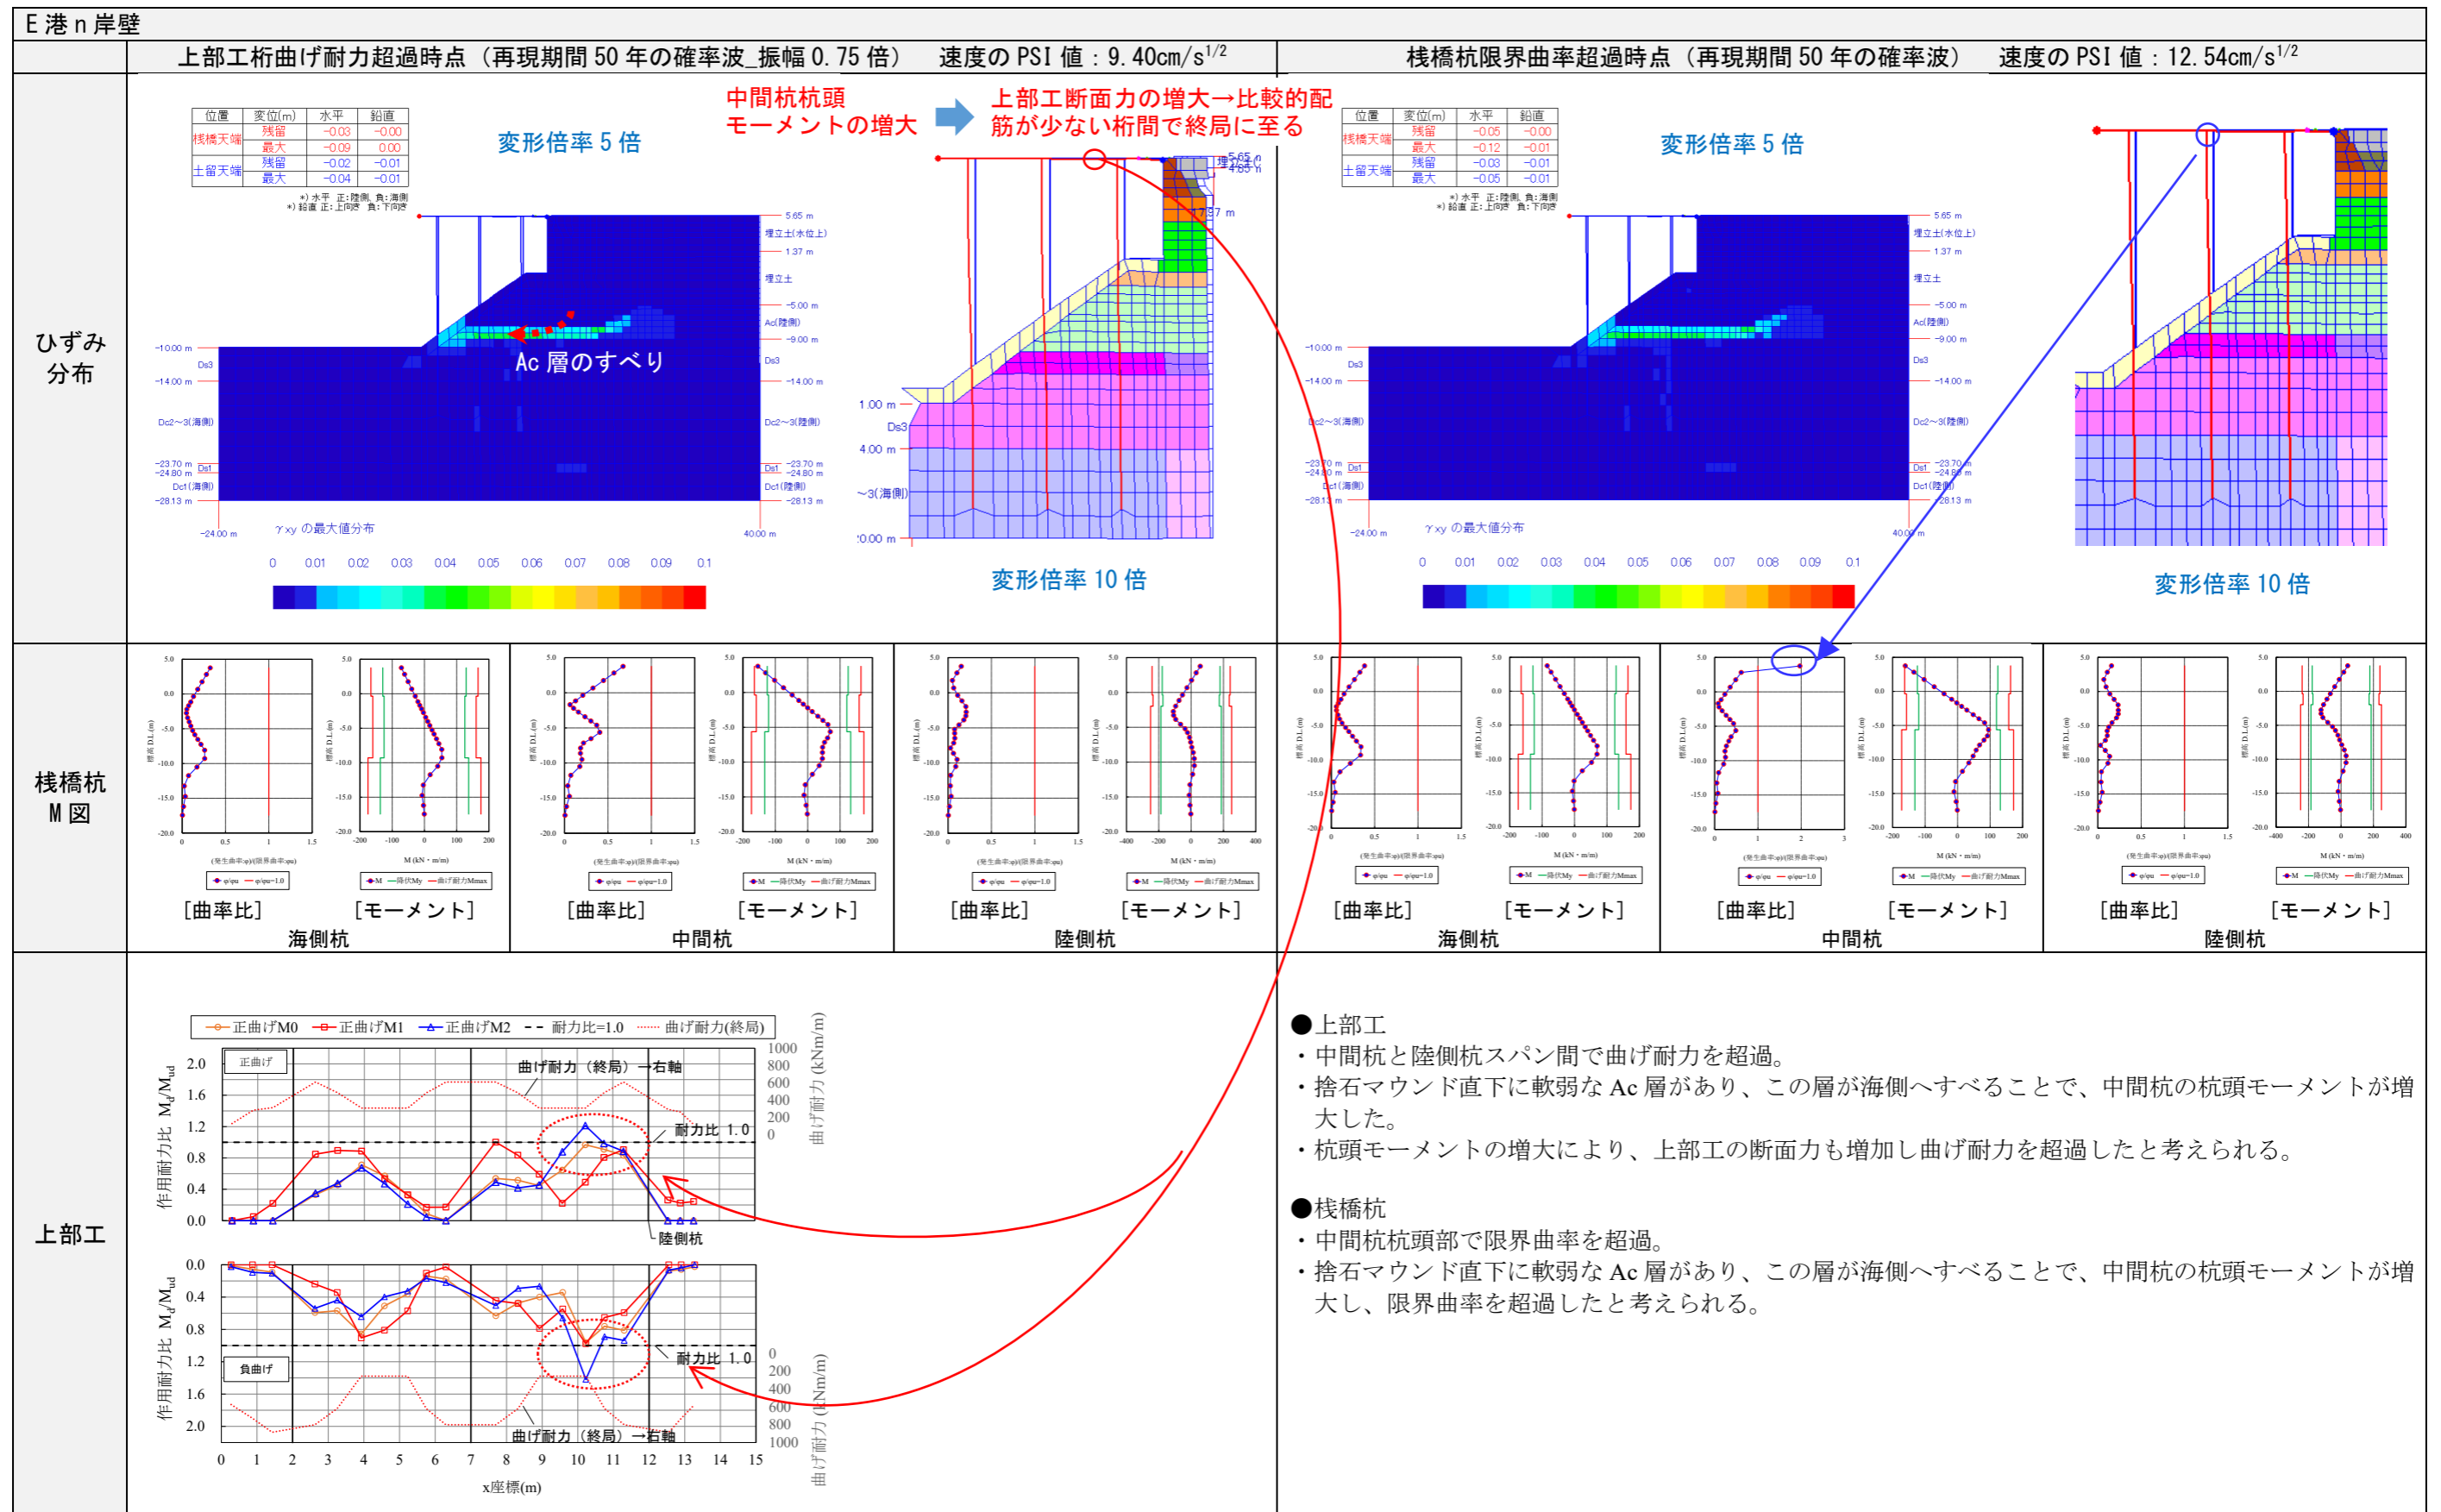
E港n岸壁

上部工桁曲げ耐力超過時点（再現期間50年の確率波_振幅0.75倍） 速度のPSI値：9.40cm/s$^{1/2}$

桟橋杭限界曲率超過時点（再現期間50年の確率波） 速度のPSI値：12.54cm/s$^{1/2}$

ひずみ分布

| 位置 | 変位(m) | 水平 | 鉛直 |
|---|---|---|---|
| 桟橋天端 | 残留 | -0.03 | -0.00 |
| | 最大 | -0.09 | 0.00 |
| 土留天端 | 残留 | -0.02 | -0.01 |
| | 最大 | -0.04 | -0.01 |

*) 水平 正:陸側, 負:海側
*) 鉛直 正:上向き 負:下向き

変形倍率5倍

中間杭杭頭モーメントの増大

上部工断面力の増大→比較的配筋が少ない桁間で終局に至る

Ac層のすべり

5.65 m
埋立土(水位上)
1.37 m
埋立土
-5.00 m
Ac(陸側)
-9.00 m
Ds3
-14.00 m
Dc2~3(陸側)
Ds1
-23.70 m
-24.80 m
Dc1(陸側)
-28.13 m
-10.00 m
Ds3
-14.00 m
Dc2~3(海側)
-23.70 m
-24.80 m
Ds1
Dc1(海側)
-28.13 m
-24.00 m
40.00 m

γxy の最大値分布

0 0.01 0.02 0.03 0.04 0.05 0.06 0.07 0.08 0.09 0.1

1.00 m
Ds3
4.00 m
~3(海側)
20.00 m

変形倍率10倍

| 位置 | 変位(m) | 水平 | 鉛直 |
|---|---|---|---|
| 桟橋天端 | 残留 | -0.05 | -0.00 |
| | 最大 | -0.12 | -0.01 |
| 土留天端 | 残留 | -0.03 | -0.01 |
| | 最大 | -0.05 | -0.01 |

*) 水平 正:陸側, 負:海側
*) 鉛直 正:上向き 負:下向き

変形倍率5倍

変形倍率10倍

桟橋杭M図

[曲率比] [モーメント]
海側杭
[曲率比] [モーメント]
中間杭
[曲率比] [モーメント]
陸側杭
[曲率比] [モーメント]
海側杭
[曲率比] [モーメント]
中間杭
[曲率比] [モーメント]
陸側杭

上部工

正曲げM0 正曲げM1 正曲げM2 耐力比=1.0 曲げ耐力(終局)

正曲げ
曲げ耐力（終局）→右軸
耐力比 1.0
陸側杭
作用耐力比 $M_d/M_{ud}$
曲げ耐力 (kNm/m)
負曲げ
耐力比 1.0
曲げ耐力（終局）→右軸
x座標(m)

●上部工
・中間杭と陸側杭スパン間で曲げ耐力を超過。
・捨石マウンド直下に軟弱なAc層があり、この層が海側へすべることで、中間杭の杭頭モーメントが増大した。
・杭頭モーメントの増大により、上部工の断面力も増加し曲げ耐力を超過したと考えられる。

●桟橋杭
・中間杭杭頭部で限界曲率を超過。
・捨石マウンド直下に軟弱なAc層があり、この層が海側へすべることで、中間杭の杭頭モーメントが増大し、限界曲率を超過したと考えられる。